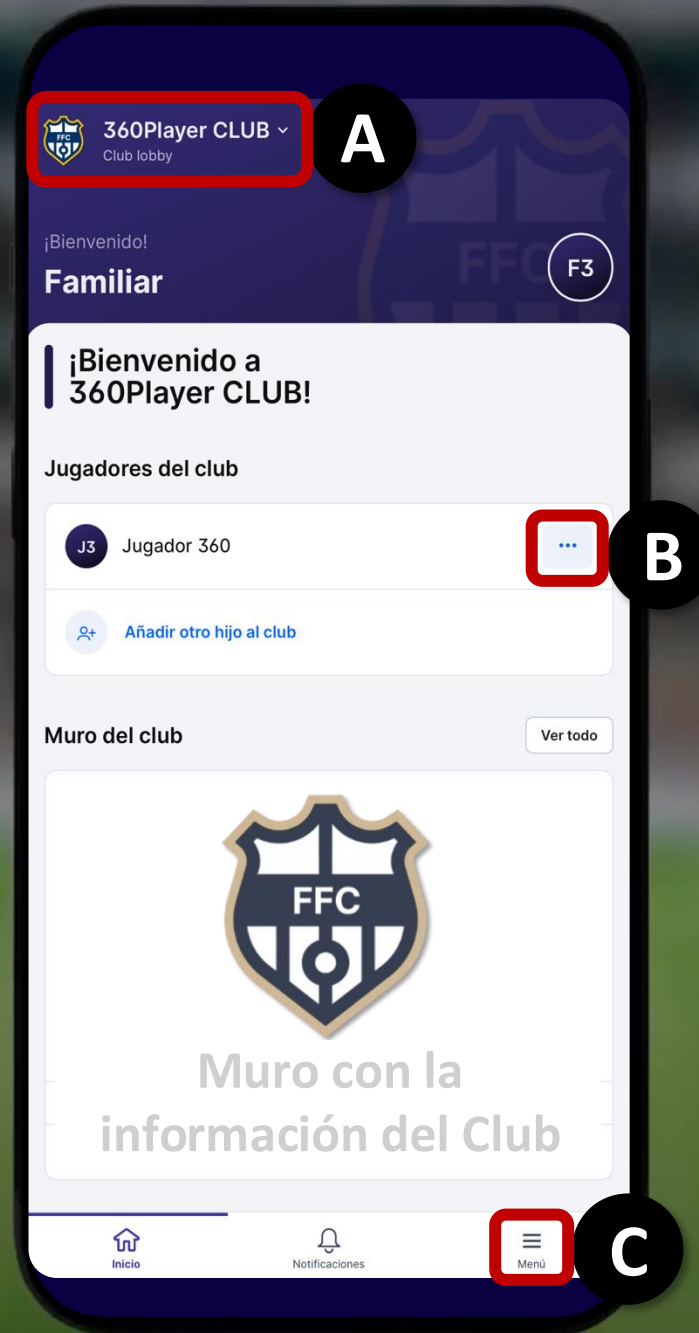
FFC 360Player CLUB
Club lobby

A

¡Bienvenido!
Familiar

FFC

F3

¡Bienvenido a 360Player CLUB!

Jugadores del club

J3 Jugador 360 ···

B

Añadir otro hijo al club

Muro del club

Ver todo

FFC

Muro con la información del Club

Inicio

Notificaciones

Menú

C